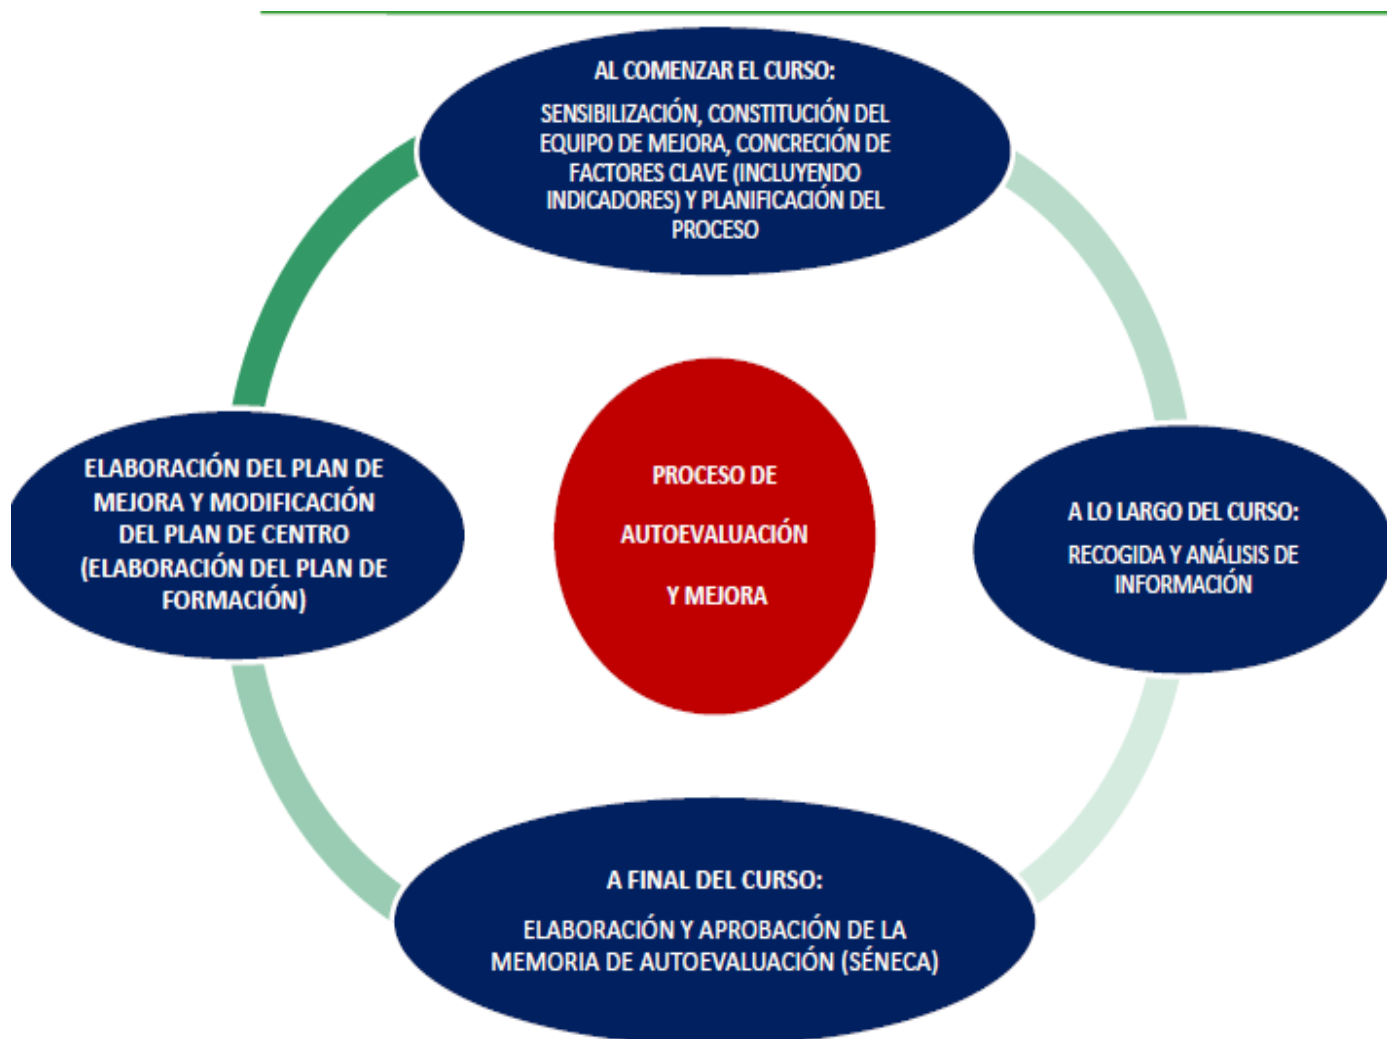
AL COMENZAR EL CURSO:

SENSIBILIZACIÓN, CONSTITUCIÓN DEL EQUIPO DE MEJORA, CONCRECIÓN DE FACTORES CLAVE (INCLUYENDO INDICADORES) Y PLANIFICACIÓN DEL PROCESO

ELABORACIÓN DEL PLAN DE MEJORA Y MODIFICACIÓN DEL PLAN DE CENTRO (ELABORACIÓN DEL PLAN DE FORMACIÓN)

PROCESO DE AUTOEVALUACIÓN Y MEJORA

A LO LARGO DEL CURSO:

RECOGIDA Y ANÁLISIS DE INFORMACIÓN

A FINAL DEL CURSO:

ELABORACIÓN Y APROBACIÓN DE LA MEMORIA DE AUTOEVALUACIÓN (SÉNECA)